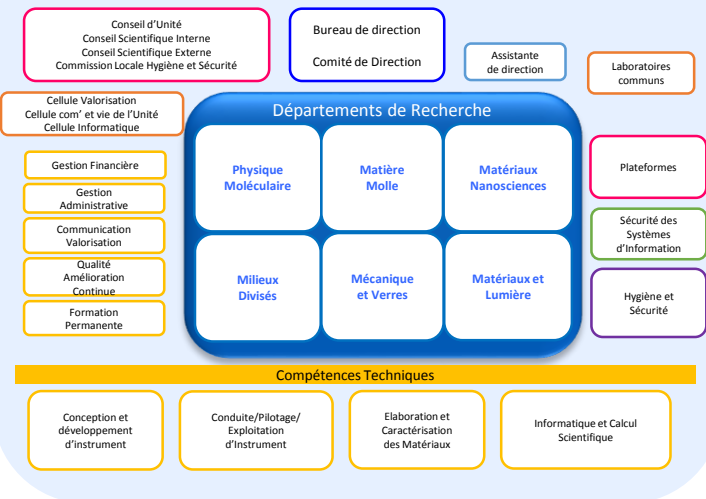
Conseil d'Unité
Conseil Scientifique Interne
Conseil Scientifique Externe
Commission Locale Hygiène et Sécurité

Bureau de direction

Comité de Direction

Assistante de direction

Laboratoires communs

Cellule Valorisation
Cellule com' et vie de l'Unité
Cellule Informatique

Départements de Recherche

Physique Moléculaire

Matière Molle

Matériaux Nanosciences

Milieux Divisés

Mécanique et Verres

Matériaux et Lumière

Gestion Financière

Gestion Administrative

Communication Valorisation

Qualité Amélioration Continue

Formation Permanente

Plateformes

Sécurité des Systèmes d'Information

Hygiène et Sécurité

Compétences Techniques

Conception et développement d'instrument

Conduite/Pilotage/ Exploitation d'Instrument

Elaboration et Caractérisation des Matériaux

Informatique et Calcul Scientifique